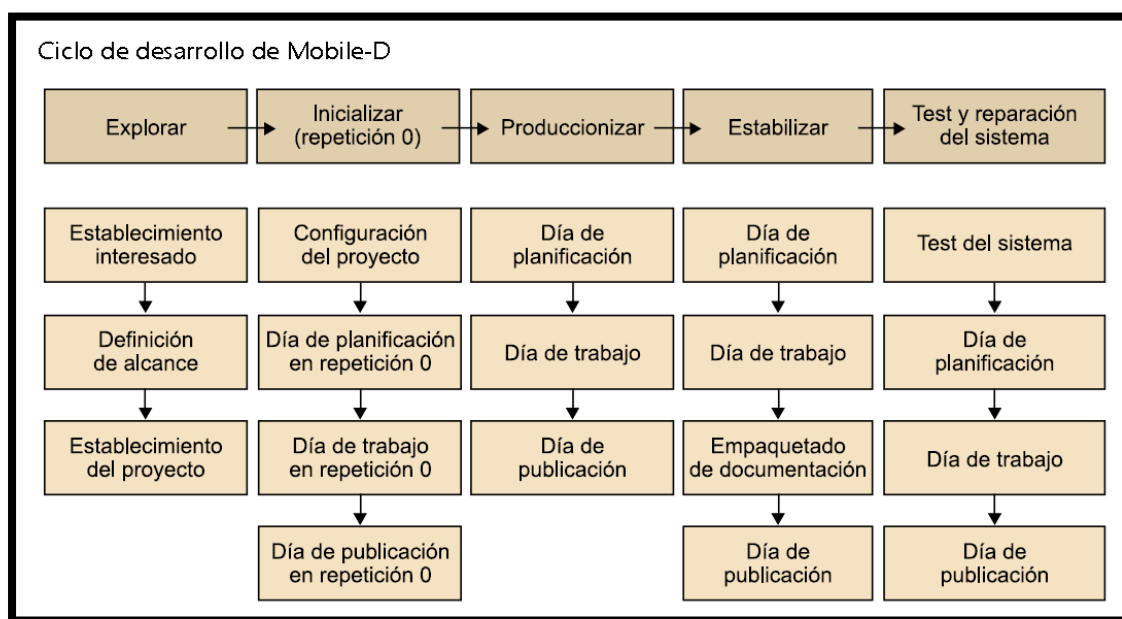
Ciclo de desarrollo de Mobile-D

Explorar

Inicializar (repetición 0)

Produccionizar

Estabilizar

Test y reparación del sistema

Establecimiento interesado

Definición de alcance

Establecimiento del proyecto

Configuración del proyecto

Día de planificación en repetición 0

Día de trabajo en repetición 0

Día de publicación en repetición 0

Día de planificación

Día de trabajo

Día de publicación

Día de planificación

Día de trabajo

Empaquetado de documentación

Día de publicación

Test del sistema

Día de planificación

Día de trabajo

Día de publicación